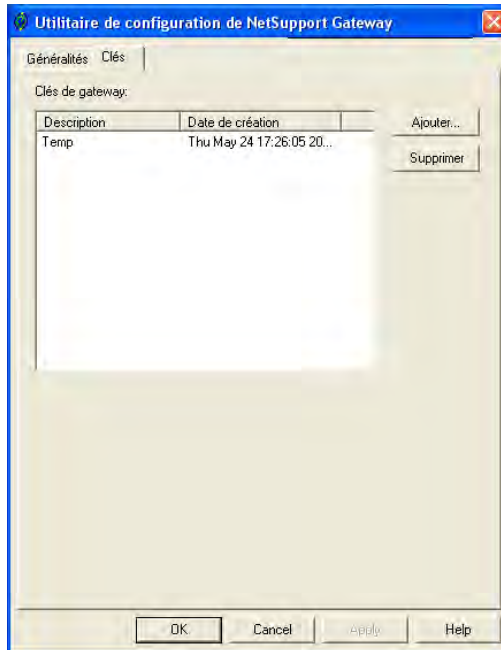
Utilitaire de configuration de NetSupport Gateway

Généralités Clés

Clés de gateway:

| Description | Date de création |
|---|---|
| Temp | Thu May 24 17:26:05 20... |

Ajouter...

Supprimer

OK Cancel Apply Help